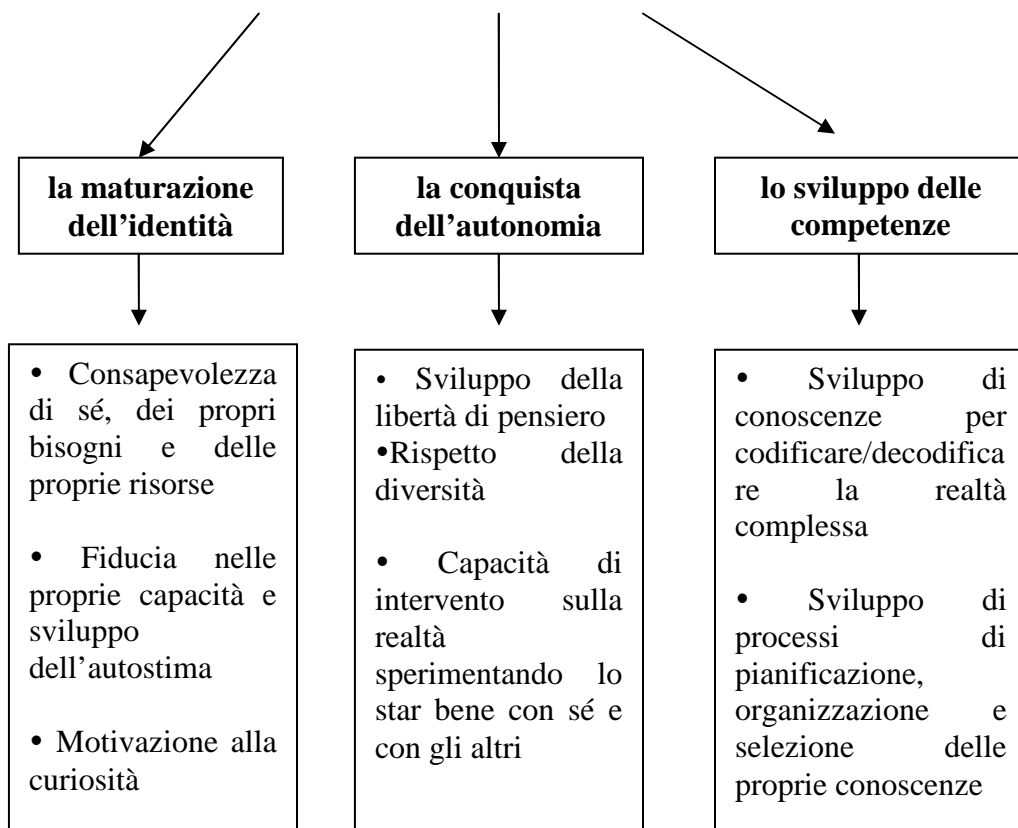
**la maturazione dell'identità**

**la conquista dell'autonomia**

**lo sviluppo delle competenze**

• Consapevolezza di sé, dei propri bisogni e delle proprie risorse

• Fiducia nelle proprie capacità e sviluppo dell'autostima

• Motivazione alla curiosità

• Sviluppo della libertà di pensiero
•Rispetto della diversità

• Capacità di intervento sulla realtà sperimentando lo star bene con sé e con gli altri

• Sviluppo di conoscenze per codificare/decodificare la realtà complessa

• Sviluppo di processi di pianificazione, organizzazione e selezione delle proprie conoscenze